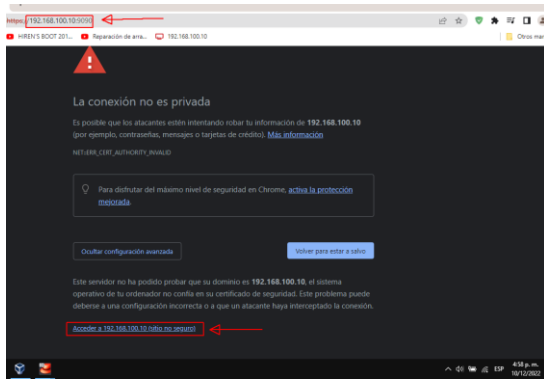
https://192.168.100.10:9090

HIREN'S BOOT 201... Reparación de arra... 192.168.100.10 Otros mar

La conexión no es privada

Es posible que los atacantes estén intentando robar tu información de 192.168.100.10 (por ejemplo, contraseñas, mensajes o tarjetas de crédito). Más información

NET::ERR_CERT_AUTHORITY_INVALID

Para disfrutar del máximo nivel de seguridad en Chrome, activa la protección mejorada.

Ocultar configuración avanzada

Volver para estar a salvo

Este servidor no ha podido probar que su dominio es 192.168.100.10, el sistema operativo de tu ordenador no confía en su certificado de seguridad. Este problema puede deberse a una configuración incorrecta o a que un atacante haya interceptado la conexión.

Acceder a 192.168.100.10 (sitio no seguro)

ESP 4:58 p. m. 10/12/2022